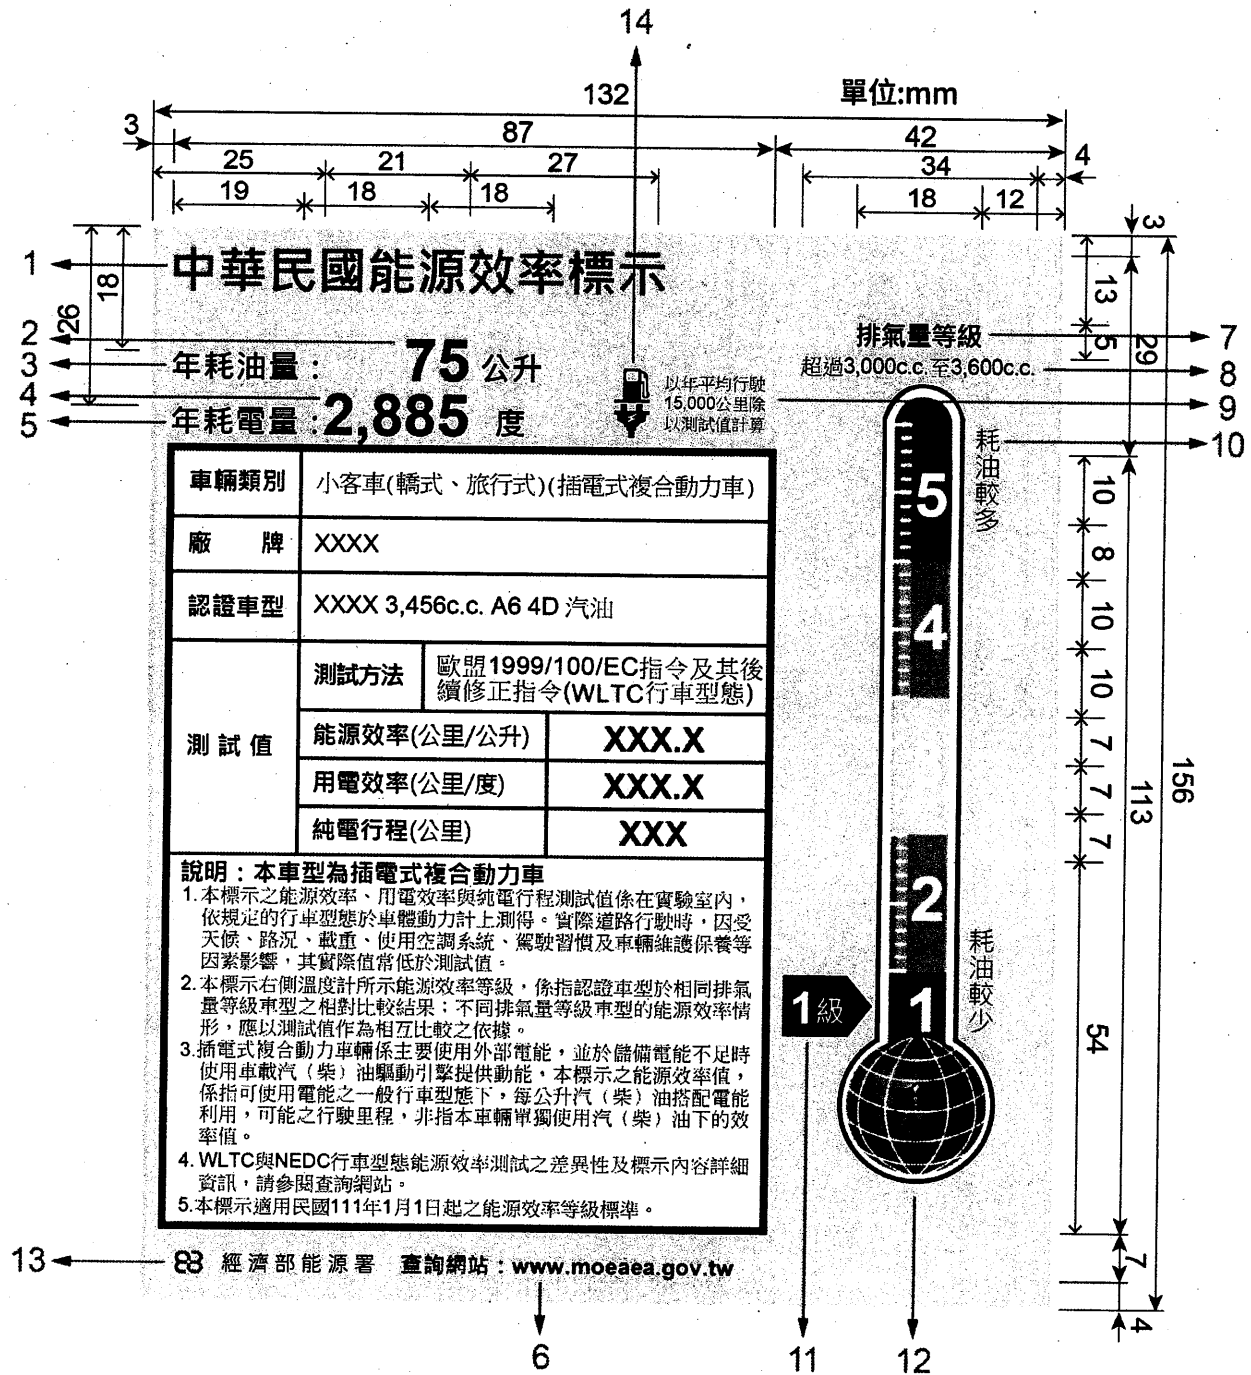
14

132

單位:mm

3

87

42

25

21

27

34

4

19

18

18

18

12

3

1

中華民國能源效率標示

18

26

13

2

排氣量等級

7

5

29

3

年耗油量：

75 公升

超過3,000c.c.至3,600c.c.

8

4

以年平均行駛 15,000公里除 以測試值計算

9

5

年耗電量：

2,885 度

耗油較多

10

| 車輛類別 | 小客車(轎式、旅行式)(插電式複合動力車) | |
|---|---|---|
| 廠 牌 | XXXX | |
| 認證車型 | XXXX 3,456c.c. A6 4D 汽油 | |
| 測 試 值 | 測試方法 | 歐盟1999/100/EC指令及其後續修正指令(WLTC行車型態) |
| | 能源效率(公里/公升) | XXX.X |
| | 用電效率(公里/度) | XXX.X |
| | 純電行程(公里) | XXX |

說明：本車型為插電式複合動力車

1.本標示之能源效率、用電效率與純電行程測試值係在實驗室內，依規定的行車型態於車體動力計上測得。實際道路行駛時，因受天候、路況、載重、使用空調系統、駕駛習慣及車輛維護保養等因素影響，其實際值常低於測試值。

2.本標示右側溫度計所示能源效率等級，係指認證車型於相同排氣量等級車型之相對比較結果；不同排氣量等級車型的能源效率情形，應以測試值作為相互比較之依據。

3.插電式複合動力車輛係主要使用外部電能，並於儲備電能不足時使用車載汽（柴）油驅動引擎提供動能，本標示之能源效率值，係指可使用電能之一般行車型態下，每公升汽（柴）油搭配電能利用，可能之行駛里程，非指本車輛單獨使用汽（柴）油下的效率值。

4. WLTC與NEDC行車型態能源效率測試之差異性及標示內容詳細資訊，請參閱查詢網站。

5.本標示適用民國111年1月1日起之能源效率等級標準。

5

4

2

1

1級

耗油較少

10

8

10

10

7

7

7

113

156

54

7

4

13

經濟部能源署 查詢網站：www.moeaea.gov.tw

6

11

12